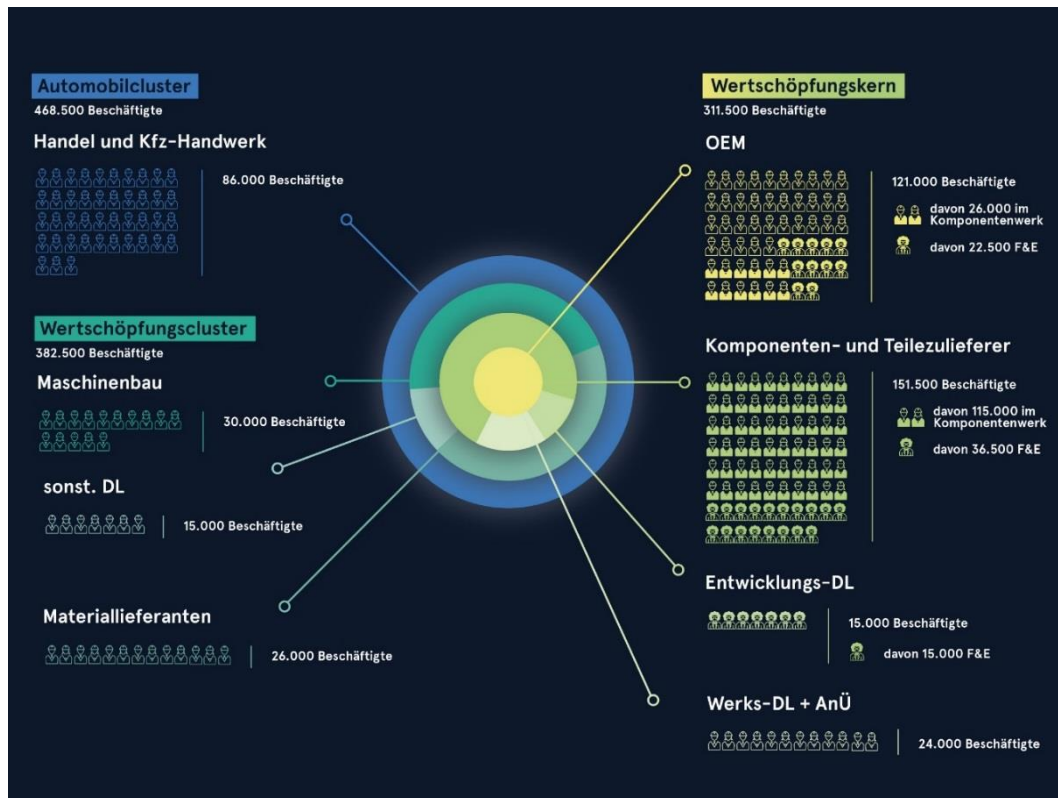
Automobilcluster
468.500 Beschäftigte

Handel und Kfz-Handwerk

86.000 Beschäftigte

Wertschöpfungscluster
382.500 Beschäftigte

Maschinenbau

30.000 Beschäftigte

sonst. DL

15.000 Beschäftigte

Materiallieferanten

26.000 Beschäftigte

Wertschöpfungskern
311.500 Beschäftigte

OEM

121.000 Beschäftigte

davon 26.000 im Komponentenwerk

davon 22.500 F&E

Komponenten- und Teilezulieferer

151.500 Beschäftigte

davon 115.000 im Komponentenwerk

davon 36.500 F&E

Entwicklungs-DL

15.000 Beschäftigte

davon 15.000 F&E

Werks-DL + AnÜ

24.000 Beschäftigte